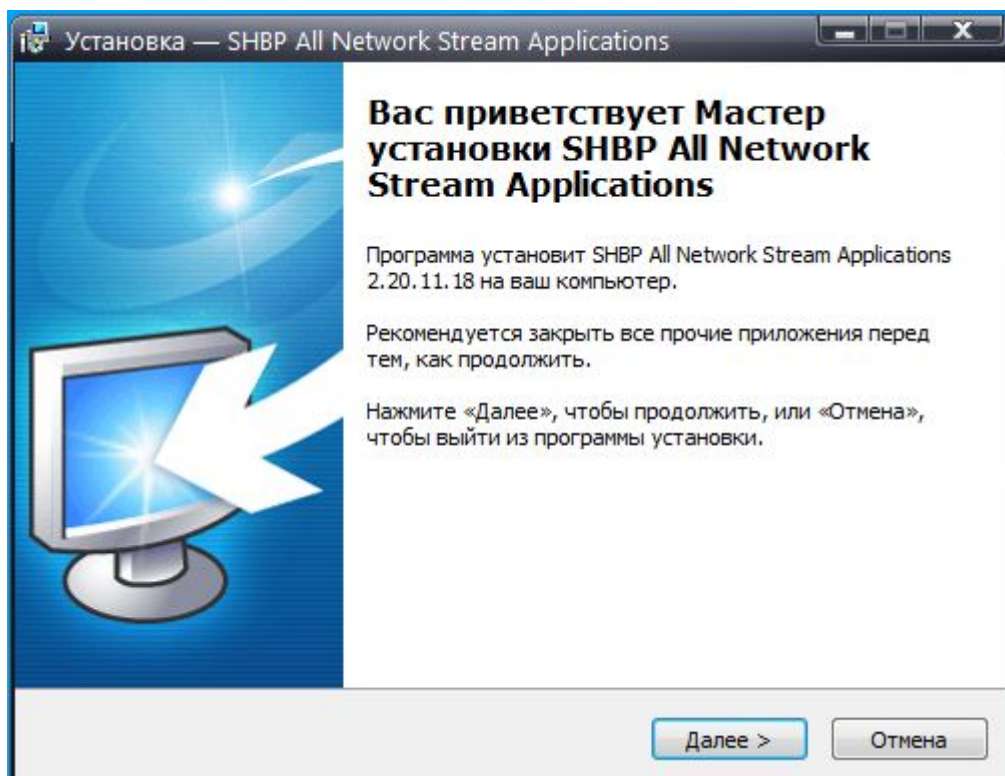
Установка — SHBP All Network Stream Applications

Вас приветствует Мастер установки SHBP All Network Stream Applications

Программа установит SHBP All Network Stream Applications 2.20.11.18 на ваш компьютер.

Рекомендуется закрыть все прочие приложения перед тем, как продолжить.

Нажмите «Далее», чтобы продолжить, или «Отмена», чтобы выйти из программы установки.

Далее >

Отмена